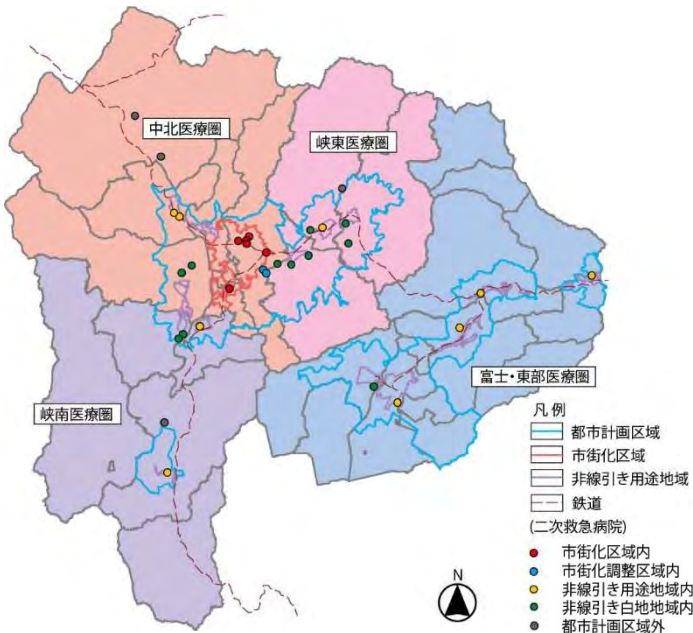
中北医療圏

峡東医療圏

峡南医療圏

富士・東部医療圏

凡例
都市計画区域
市街化区域
非線引き用途地域
鉄道
(二次救急病院)
市街化区域内
市街化調整区域内
非線引き用途地域内
非線引き白地地域内
都市計画区域外

N